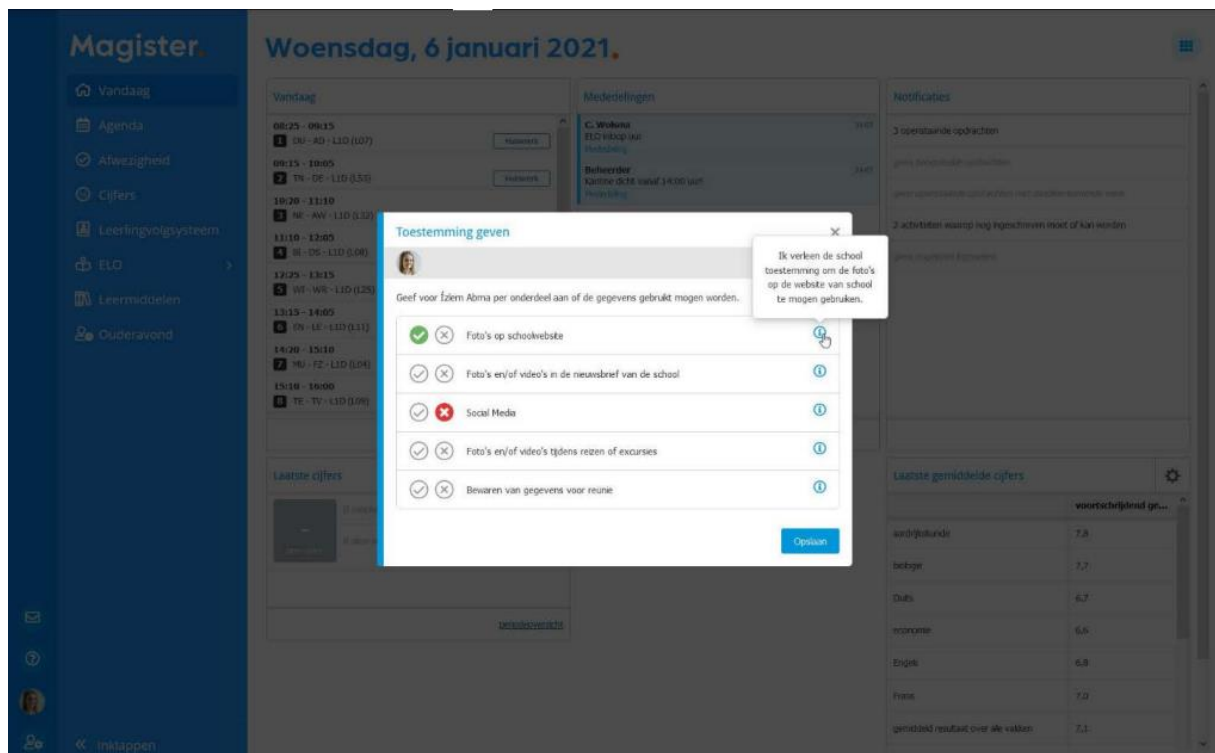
Magister.

Vandaag
Agenda
Afwezigheid
Cijfers
Leerlingvolgsysteem
ELO
Leermiddelen
Ouderavond

« Inklappen

Woensdag, 6 januari 2021.

Vandaag

08:25 - 09:15
1 DU - AD - L1D (107)
Huiswerk
09:15 - 10:05
2 TN - DE - L1D (L55)
Huiswerk
10:20 - 11:10
3 NE - AW - L1D (L32)
11:10 - 12:05
4 BI - DS - L1D (L08)
12:25 - 13:15
5 WI - WR - L1D (125)
13:15 - 14:05
6 EN - LE - L1D (111)
14:20 - 15:10
7 MU - FZ - L1D (L04)
15:10 - 16:00
8 TE - TV - L1D (L09)

Mededelingen

C. Wolsma
ELO inloop uur
Mededeling
Beheerder
Kantine dicht vanaf 14:00 uur!
Mededeling

Notificaties

3 openstaande opdrachten
2 activiteiten waarop nog ingeschreven moet of kan worden

Laatste cijfers

Cijferoverzicht

Laatste gemiddelde cijfers

| | voortschrijdend ge... |
|---|---|
| aardrijkskunde | 7,8 |
| biologie | 7,7 |
| Duits | 6,7 |
| economie | 6,6 |
| Engels | 6,8 |
| Frans | 7,0 |
| gemiddeld resultaat over alle vakken | 7,1 |

Toestemming geven

Geef voor Özlem Abma per onderdeel aan of de gegevens gebruikt mogen worden.

Foto's op schoolwebsite
Foto's en/of video's in de nieuwsbrief van de school
Social Media
Foto's en/of video's tijdens reizen of excursies
Bewaren van gegevens voor reunie

Ik verleen de school toestemming om de foto's op de website van school te mogen gebruiken.

Opslaan